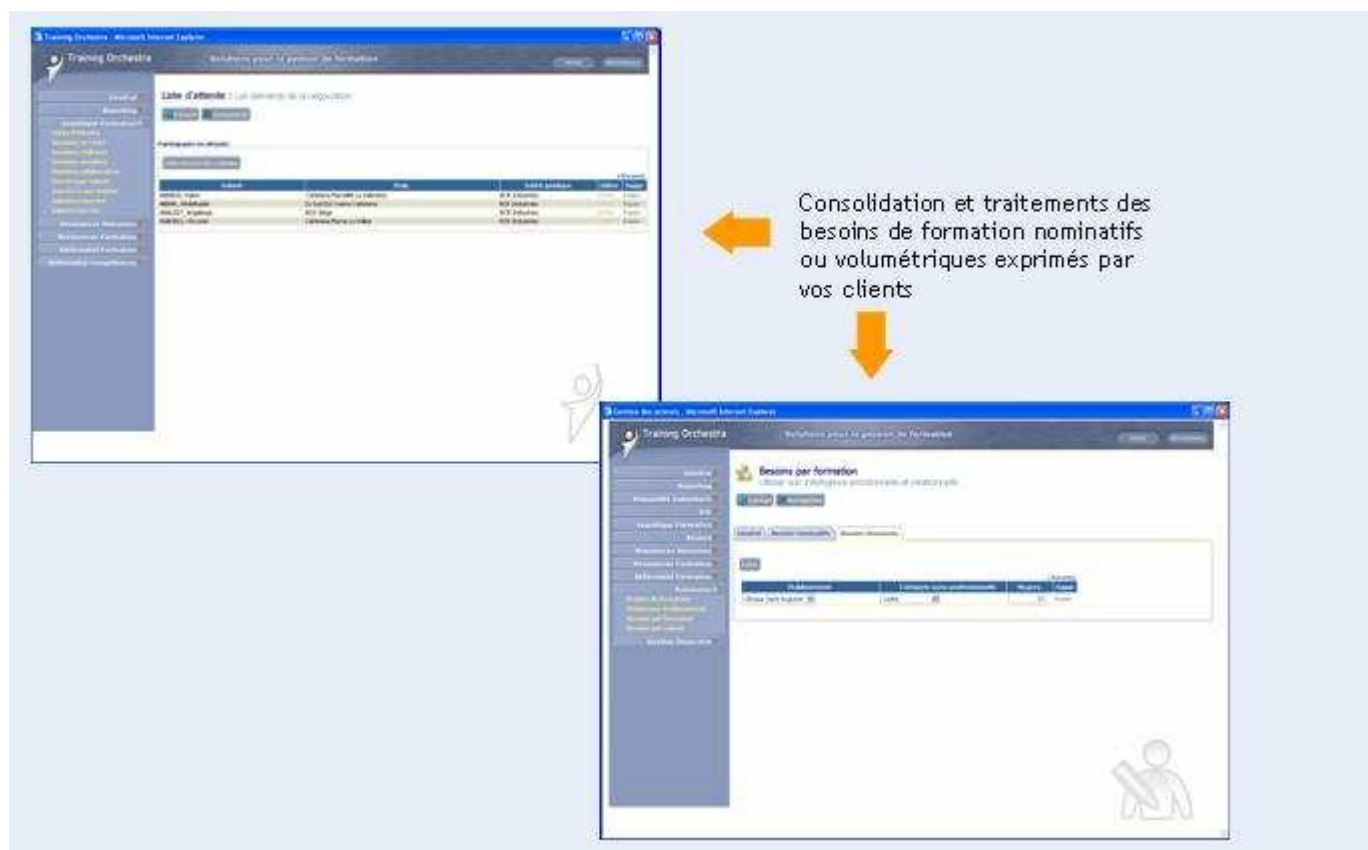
Training Orchestra - Microsoft Internet Explorer

Training Orchestra

Solutions pour la gestion de formation

Liste d'attente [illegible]

Consolidation et traitements des besoins de formation nominatifs ou volumétriques exprimés par vos clients

Gestion des actions - Microsoft Internet Explorer

Training Orchestra

Solutions pour la gestion de formation

Besoins par formation

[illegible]